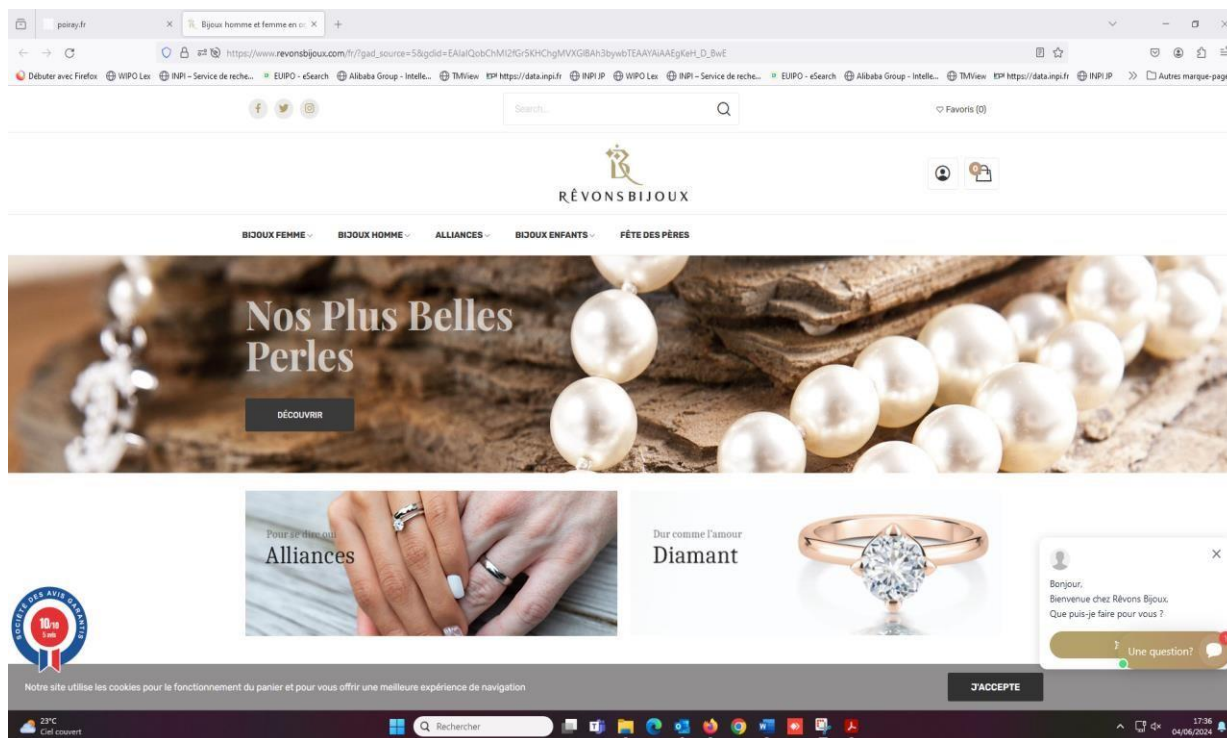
poiray.fr
Bijoux homme et femme en or
https://www.revonsbijoux.com/fr/?gad_source=5&gclid=EAIaIQobChMI2fGr5KHChgMVXGlBAh3bywbTEAAYAiAAEgKeH_D_BwE

Débuter avec Firefox WIPO Lex INPI – Service de reche... EUIPO - eSearch Alibaba Group - Intelle... TMView https://data.inpi.fr INPI JP WIPO Lex INPI – Service de reche... EUIPO - eSearch Alibaba Group - Intelle... TMView https://data.inpi.fr INPI JP Autres marque-pages

Search...
Favoris (0)

RÊVONSBIJOUX

BIJOUX FEMME BIJOUX HOMME ALLIANCES BIJOUX ENFANTS FÊTE DES PÈRES

Nos Plus Belles Perles
DÉCOUVRIR

Pour se dire oui
Alliances

Dur comme l'amour
Diamant

SOCIÉTÉ DES AVIS GARANTIS
10/10

Bonjour,
Bienvenue chez Rêvons Bijoux.
Que puis-je faire pour vous ?
Une question?

Notre site utilise les cookies pour le fonctionnement du panier et pour vous offrir une meilleure expérience de navigation
J'ACCEPTE

23°C
Ciel couvert
Rechercher
17:36
04/06/2024